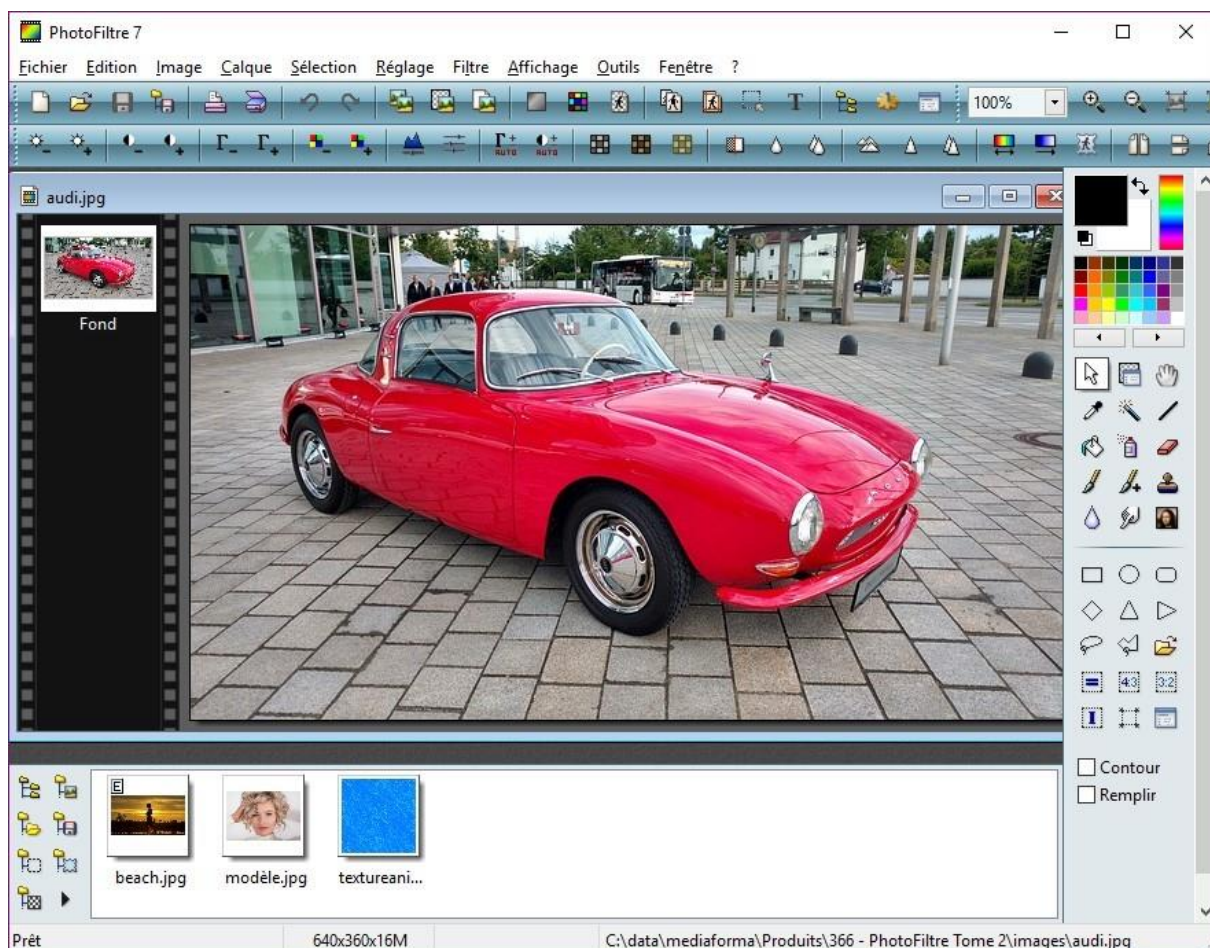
PhotoFiltre 7

Fichier Edition Image Calque Sélection Réglage Filtre Affichage Outils Fenêtre ?

100%

audi.jpg

Fond

4:3 3:2

Contour

Remplir

E

beach.jpg modèle.jpg textureani...

Prêt 640x360x16M C:\data\mediaforma\Produits\366 - PhotoFiltre Tome 2\images\audi.jpg